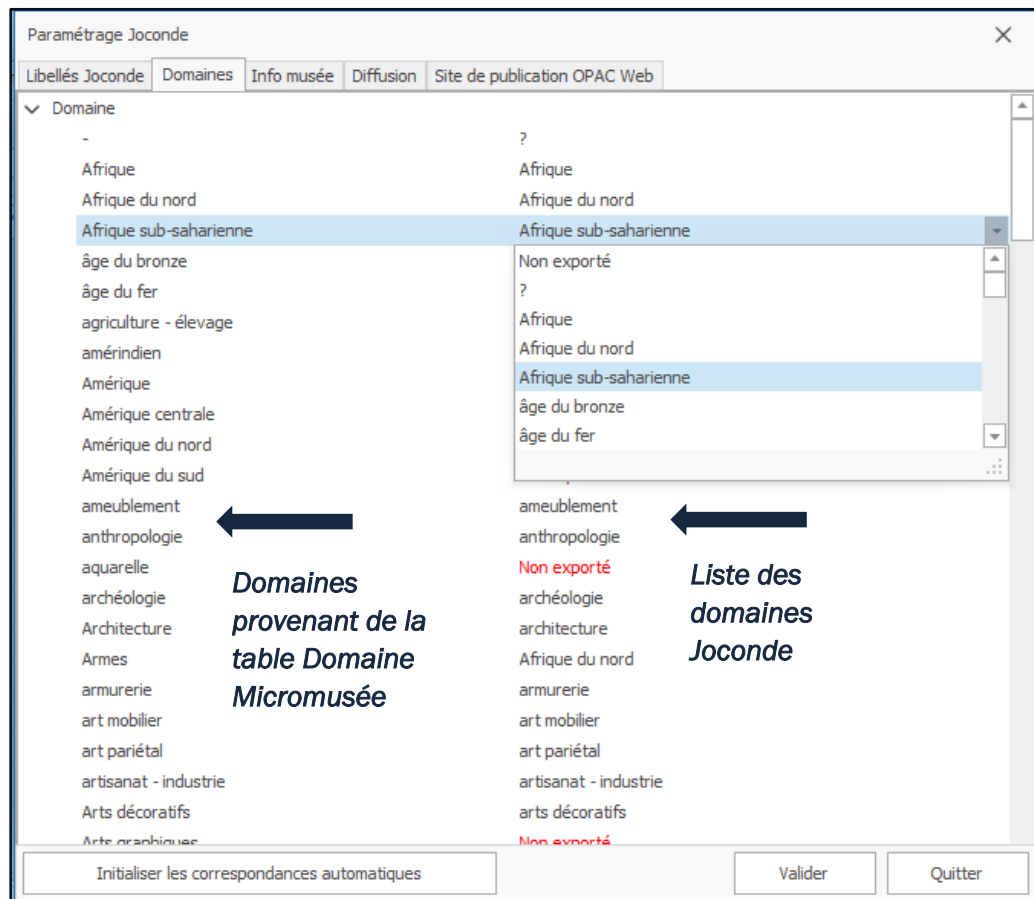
Paramétrage Joconde

Libellés Joconde | Domaines | Info musée | Diffusion | Site de publication OPAC Web

Domaine

| | |
|---|---|
| - | ? |
| Afrique | Afrique |
| Afrique du nord | Afrique du nord |
| Afrique sub-saharienne | Afrique sub-saharienne |
| âge du bronze | |
| âge du fer | |
| agriculture - élevage | |
| amérindien | |
| Amérique | |
| Amérique centrale | |
| Amérique du nord | |
| Amérique du sud | |
| ameublement | ameublement |
| anthropologie | anthropologie |
| aquarelle | Non exporté |
| archéologie | archéologie |
| Architecture | architecture |
| Armes | Afrique du nord |
| armurerie | armurerie |
| art mobilier | art mobilier |
| art pariétal | art pariétal |
| artisanat - industrie | artisanat - industrie |
| Arts décoratifs | arts décoratifs |
| Arts graphiques | Non exporté |

Non exporté
?
Afrique
Afrique du nord
Afrique sub-saharienne
âge du bronze
âge du fer

Domaines provenant de la table Domaine Micromusée

Liste des domaines Joconde

Initialiser les correspondances automatiques

Valider

Quitter